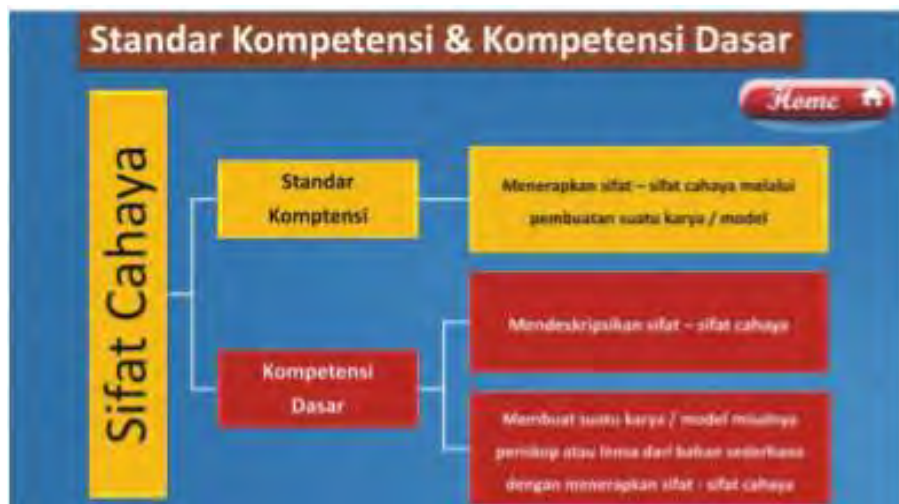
Standar Kompetensi & Kompetensi Dasar

Home

Sifat Cahaya

Standar Komptensi

Menerapkan sifat – sifat cahaya melalui pembuatan suatu karya / model

Kompetensi Dasar

Mendeskripsikan sifat – sifat cahaya

Membuat suatu karya / model misalnya periskop atau lensa dari bahan sederhana dengan menerapkan sifat - sifat cahaya